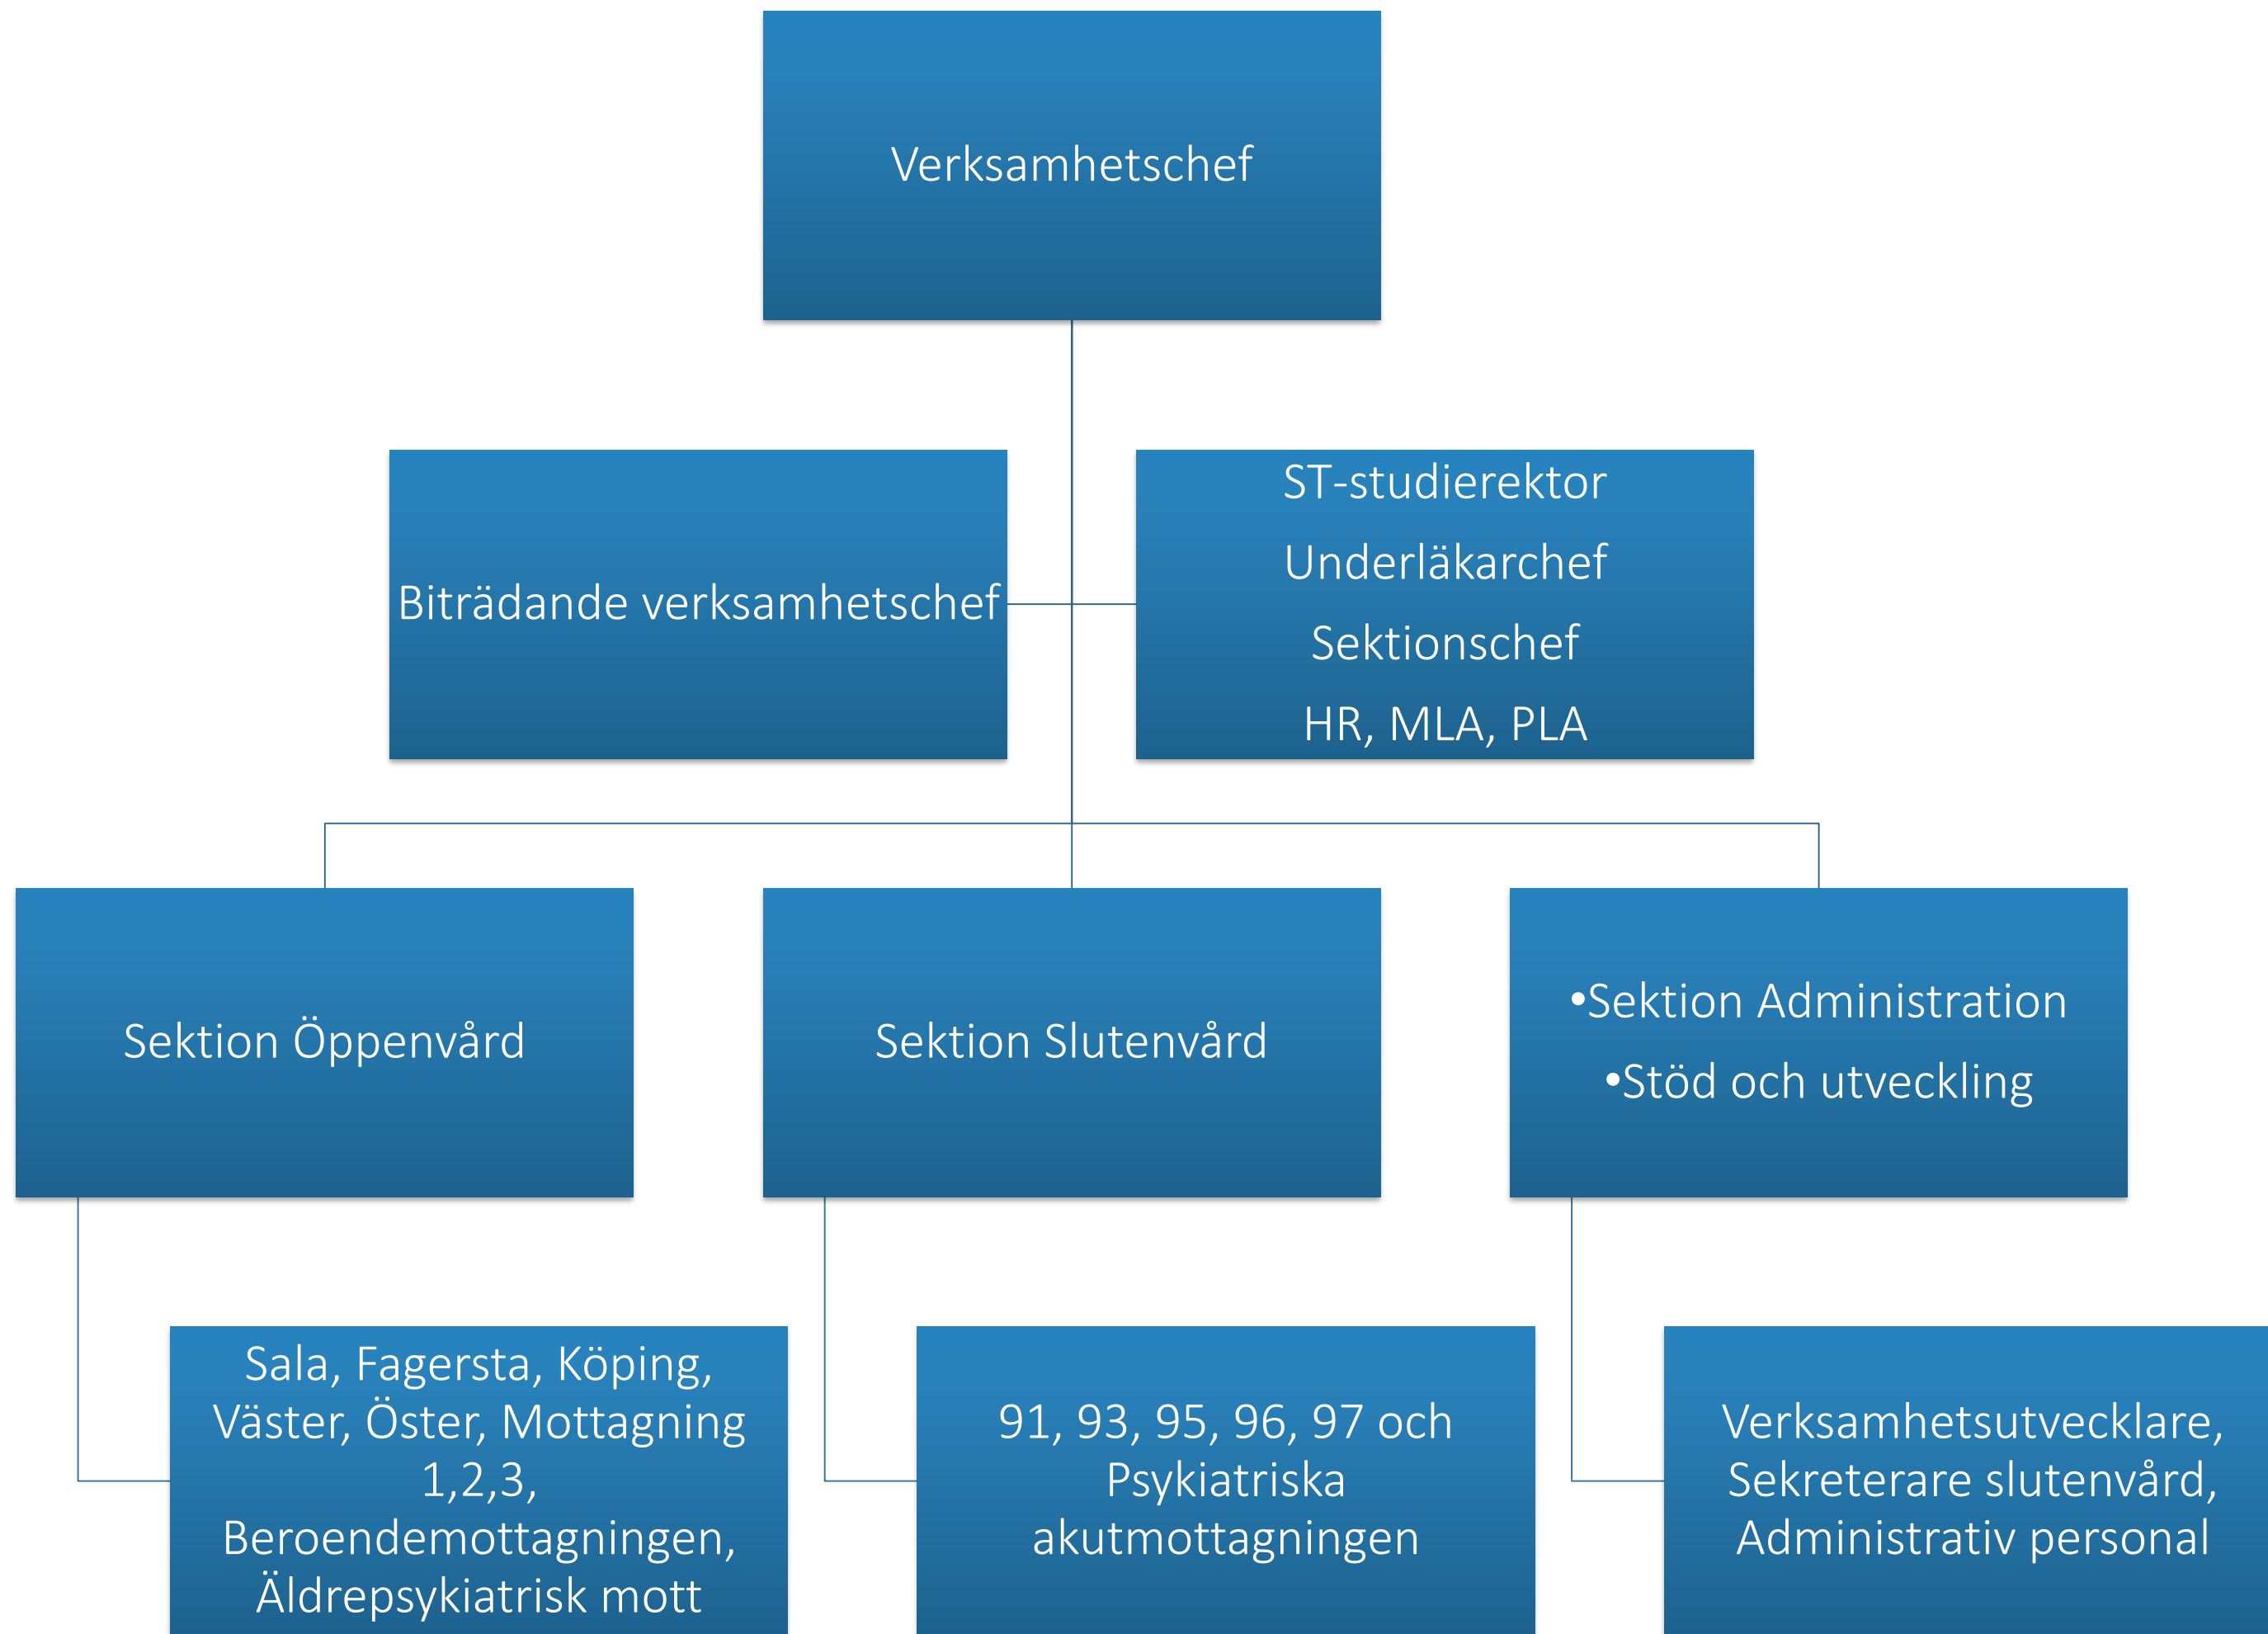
Verksamhetschef

Biträdande verksamhetschef

ST-studierektor
Underläkarchef
Sektionschef
HR, MLA, PLA

Sektion Öppenvård

Sektion Slutenvård

•Sektion Administration
•Stöd och utveckling

Sala, Fagersta, Köping, Väster, Öster, Mottagning 1,2,3, Beroendemottagningen, Äldrepsykiatrisk mott

91, 93, 95, 96, 97 och Psykiatriska akutmottagningen

Verksamhetsutvecklare, Sekreterare slutenvård, Administrativ personal